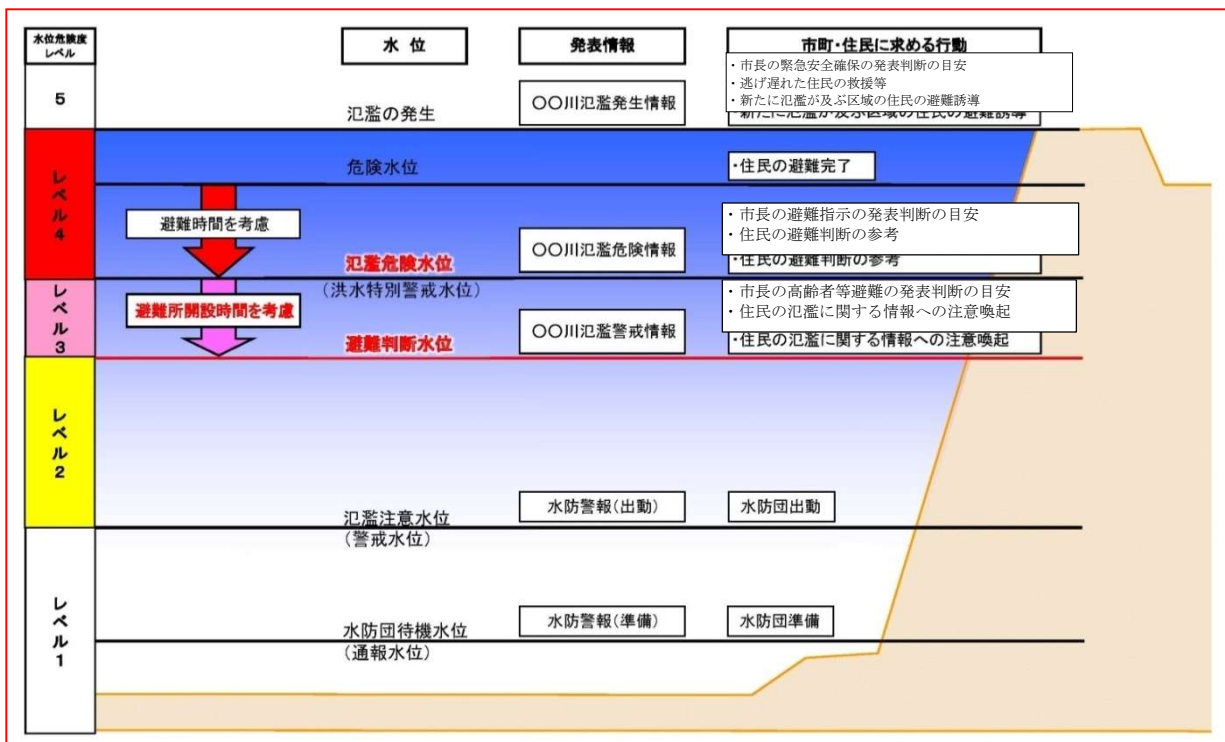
水位危険度レベル

水 位

発表情報

市町・住民に求める行動

・市長の緊急安全確保の発表判断の目安
・逃げ遅れた住民の救援等
・新たに氾濫が及ぶ区域の住民の避難誘導

5

氾濫の発生

○○川氾濫発生情報

レベル4

危険水位

・住民の避難完了

避難時間を考慮

・市長の避難指示の発表判断の目安
・住民の避難判断の参考

○○川氾濫危険情報

氾濫危険水位
（洪水特別警戒水位）

レベル3

避難所開設時間を考慮

・市長の高齢者等避難の発表判断の目安
・住民の氾濫に関する情報への注意喚起

○○川氾濫警戒情報

避難判断水位

レベル2

水防警報(出動)

水防団出動

氾濫注意水位
（警戒水位）

レベル1

水防警報(準備)

水防団準備

水防団待機水位
（通報水位）